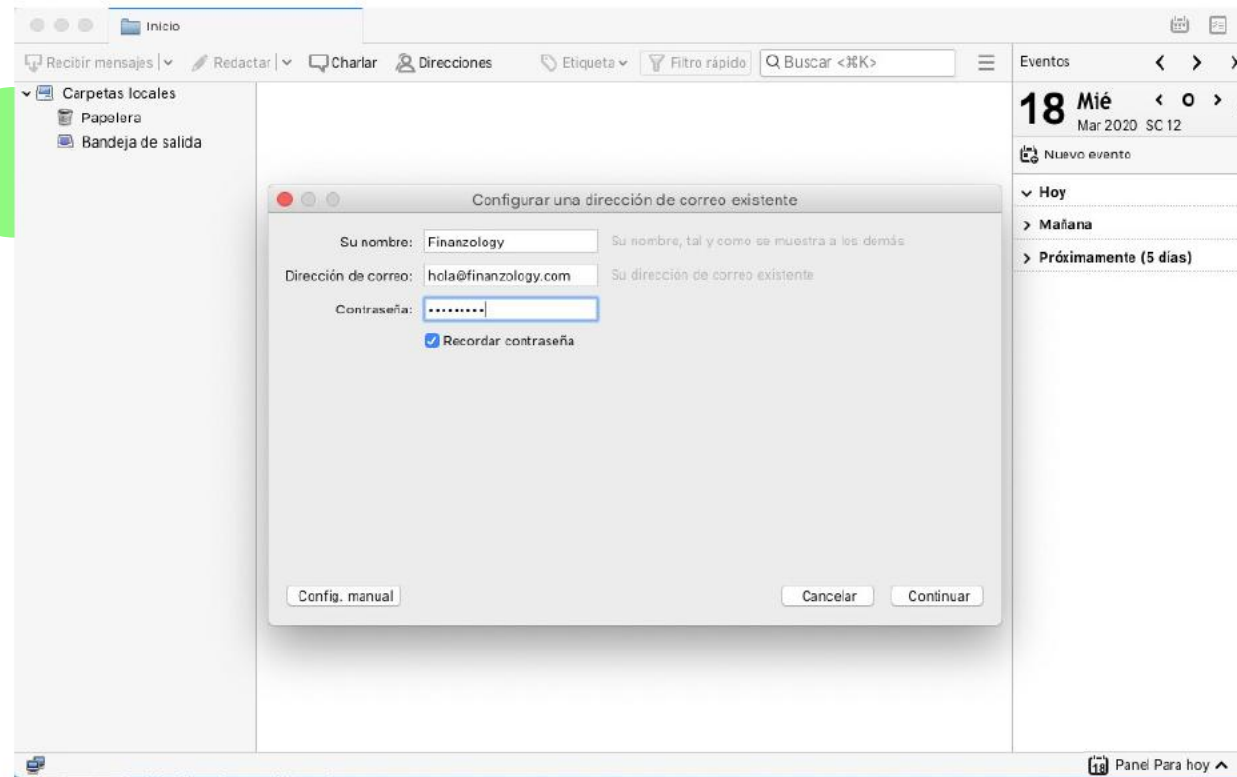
Inicio

Recibir mensajes | Redactar | Charlar Direcciones Etiqueta Filtro rápido Buscar <⌘K>

Eventos

Carpetas locales
Papelera
Bandeja de salida

18 Mié
Mar 2020 SC 12

Nuevo evento

Hoy
Mañana
Próximamente (5 días)

Configurar una dirección de correo existente

Su nombre: Finanzology Su nombre, tal y como se muestra a los demás
Dirección de correo: hola@finanzology.com Su dirección de correo existente
Contraseña: ••••••••••
Recordar contraseña

Config. manual
Cancelar
Continuar

Panel Para hoy